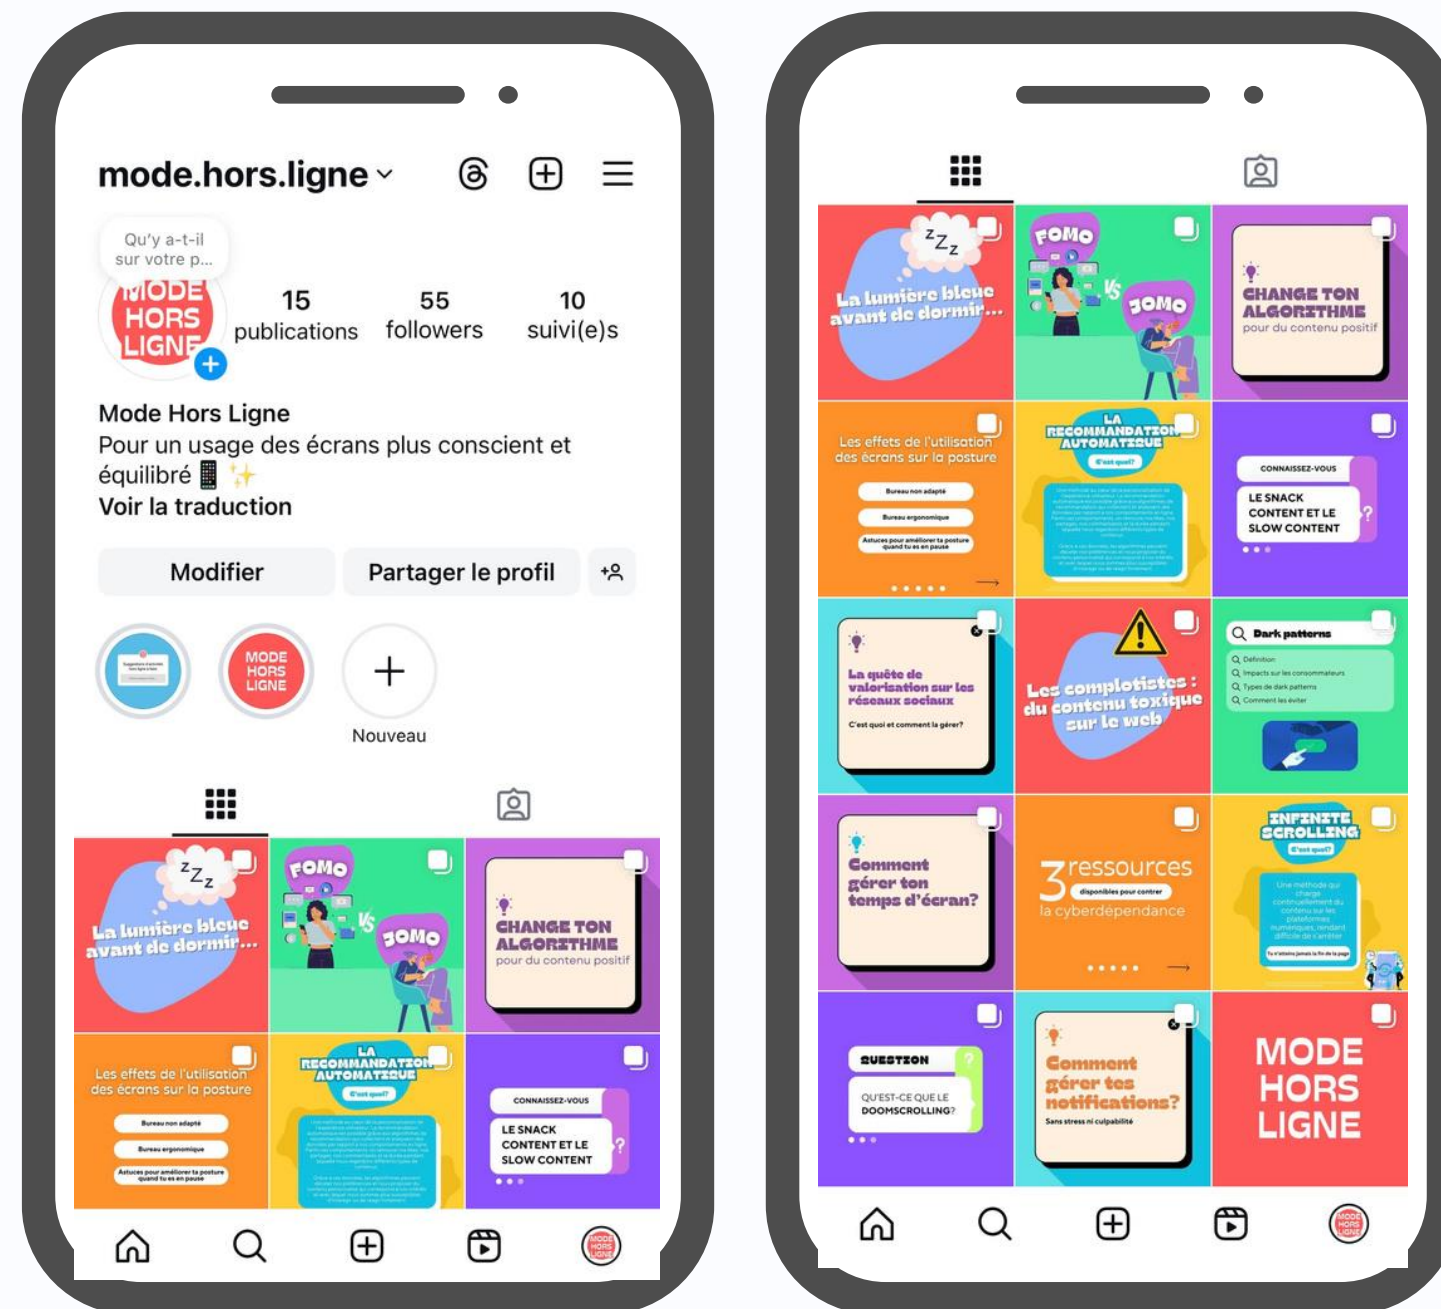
mode.hors.ligne

Qu'y a-t-il sur votre p...

MODE HORS LIGNE

15 publications

55 followers

10 suivi(e)s

Mode Hors Ligne
Pour un usage des écrans plus conscient et équilibré 📱 ✨
Voir la traduction

Modifier

Partager le profil

MODE HORS LIGNE

Nouveau

Zzz
La lumière bleue avant de dormir...

FOMO
VS
JOMO

CHANGE TON ALGORITHME
pour du contenu positif

Les effets de l'utilisation des écrans sur la posture
Bureau non adapté
Bureau ergonomique
Astuces pour améliorer ta posture quand tu es en pause

LA RECOMMANDATION AUTOMATIQUE
C'est quoi?

CONNAISSEZ-VOUS
LE SNACK CONTENT ET LE SLOW CONTENT
?

Zzz
La lumière bleue avant de dormir...

FOMO
VS
JOMO

CHANGE TON ALGORITHME
pour du contenu positif

Les effets de l'utilisation des écrans sur la posture
Bureau non adapté
Bureau ergonomique
Astuces pour améliorer ta posture quand tu es en pause

LA RECOMMANDATION AUTOMATIQUE
C'est quoi?

CONNAISSEZ-VOUS
LE SNACK CONTENT ET LE SLOW CONTENT
?

La quête de valorisation sur les réseaux sociaux
C'est quoi et comment la gérer?

Les complotistes : du contenu toxique sur le web

Dark patterns
Définition
Impacts sur les consommateurs
Types de dark patterns
Comment les éviter

Comment gérer ton temps d'écran?

3 ressources
disponibles pour contrer
la cyberdépendance

INFINITE SCROLLING
C'est quoi?
Une méthode qui charge continuellement du contenu sur les plateformes numériques, rendant difficile de s'arrêter

QUESTION
?
QU'EST-CE QUE LE DOOMSCROLLING?

Comment gérer tes notifications?
Sans stress ni culpabilité

MODE HORS LIGNE